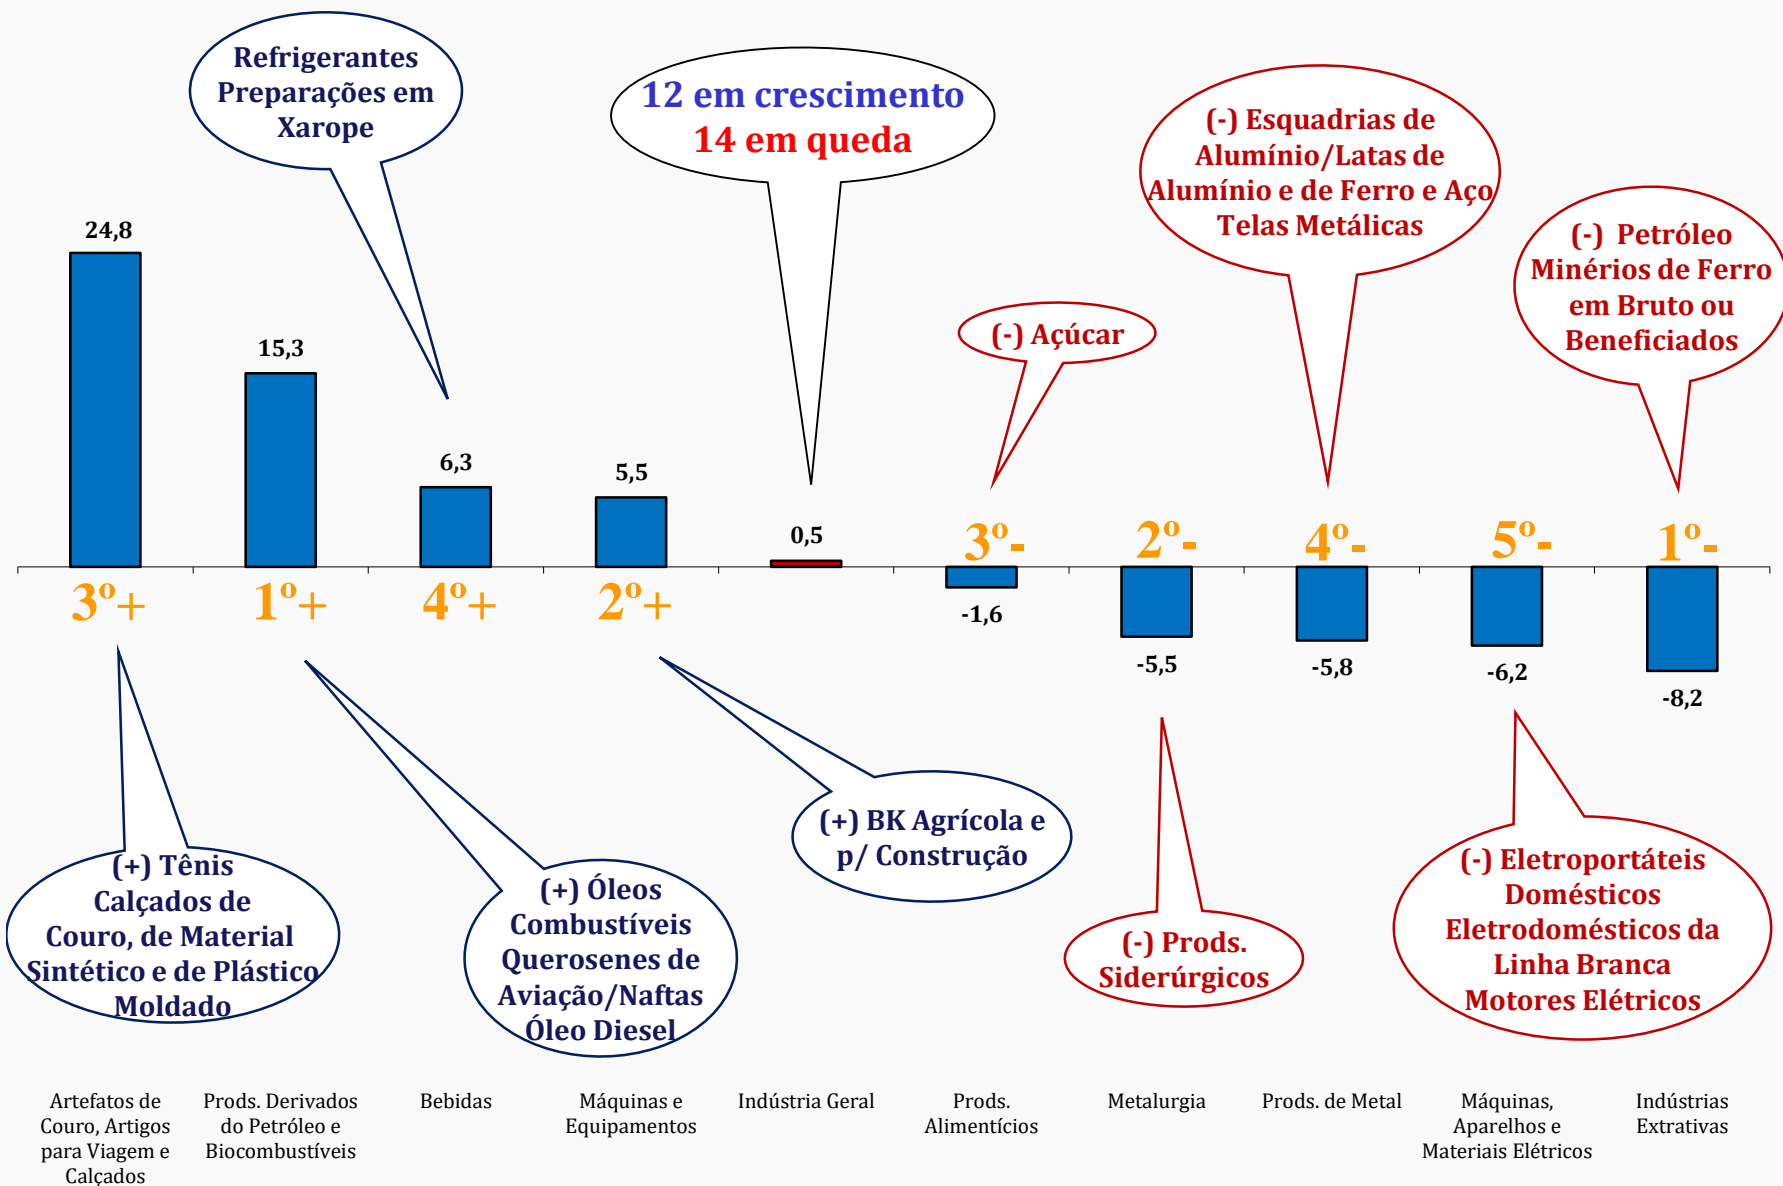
Refrigerantes Preparações em Xarope

12 em crescimento
14 em queda

(-) Esquadrias de Alumínio/Latas de Alumínio e de Ferro e Aço Telas Metálicas

(-) Petróleo Minérios de Ferro em Bruto ou Beneficiados

(-) Açúcar

24,8

15,3

6,3

5,5

0,5

3º-

2º-

4º-

5º-

1º-

3º+

1º+

4º+

2º+

-1,6

-5,5

-5,8

-6,2

-8,2

(+) Tênis Calçados de Couro, de Material Sintético e de Plástico Moldado

(+) Óleos Combustíveis Querosenes de Aviação/Naftas Óleo Diesel

(+) BK Agrícola e p/ Construção

(-) Prods. Siderúrgicos

(-) Eletroportáteis Domésticos Eletrodomésticos da Linha Branca Motores Elétricos

Artefatos de Couro, Artigos para Viagem e Calçados

Prods. Derivados do Petróleo e Biocombustíveis

Bebidas

Máquinas e Equipamentos

Indústria Geral

Prods. Alimentícios

Metalurgia

Prods. de Metal

Máquinas, Aparelhos e Materiais Elétricos

Indústrias Extrativas